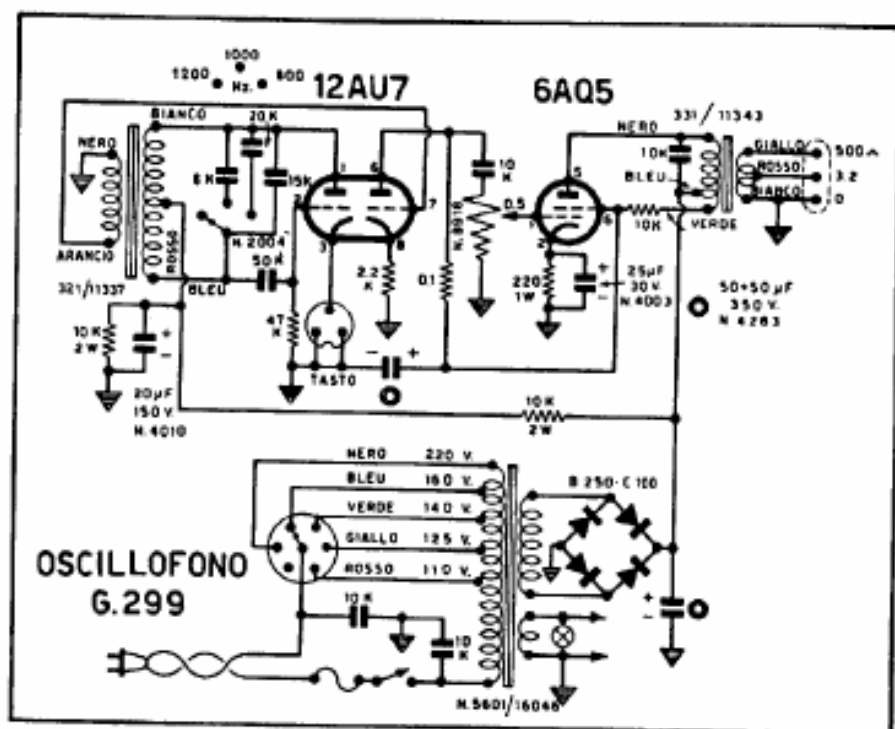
1000
1200 Hz. 600
12AU7
6AQ5
331/11343
NERO
BIANCO
20 K
NERO
6 K
15 K
1
6
10 K
10 K
GIALLO
ROSSO
BIANCO
500 A
3.2
0
BLEU
0.5
5
2
7
N. 9016
1
6
10 K
VERDE
ARANCIO
ROSSO
N. 2004
3
8
321/11337
BLEU
50 K
2.2 K
0.1
220 1W
25 µF 30 V. N. 4003
50+50 µF 350 V. N. 4283
10 K 2W
47 K
TASTO
20 µF 150 V. N. 4010
10 K 2W
NERO 220 V.
BLEU 160 V.
VERDE 140 V.
GIALLO 125 V.
ROSSO 110 V.
B 250 - C 100
OSCILLOFONO
G.299
10 K
10 K
N. 5601/16048